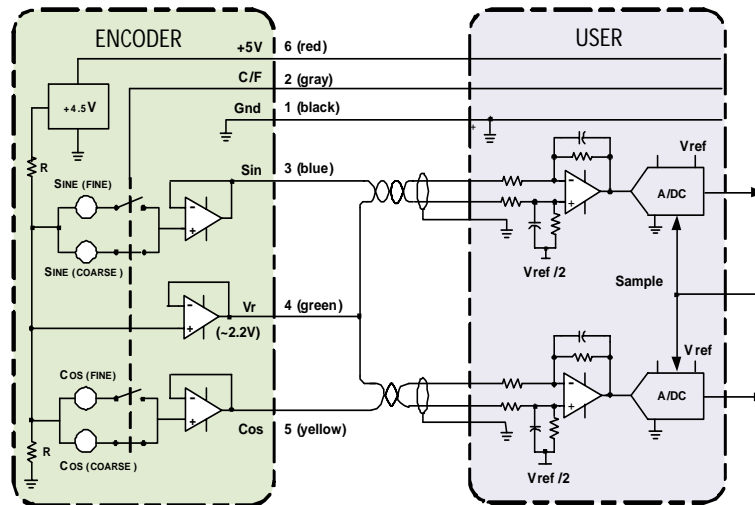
ENCODER

USER

+5V
6 (red)

C/F
2 (gray)

Gnd
1 (black)

+4.5V

R

SINE (FINE)

SINE (COARSE)

Sin
3 (blue)

Vr
(~2.2V)
4 (green)

COS (FINE)

COS (COARSE)

R

Cos
5 (yellow)

-
+

-
+

-
+

-
+

-
+

Vref

A/DC

Vref /2

Sample

Vref

A/DC

Vref /2